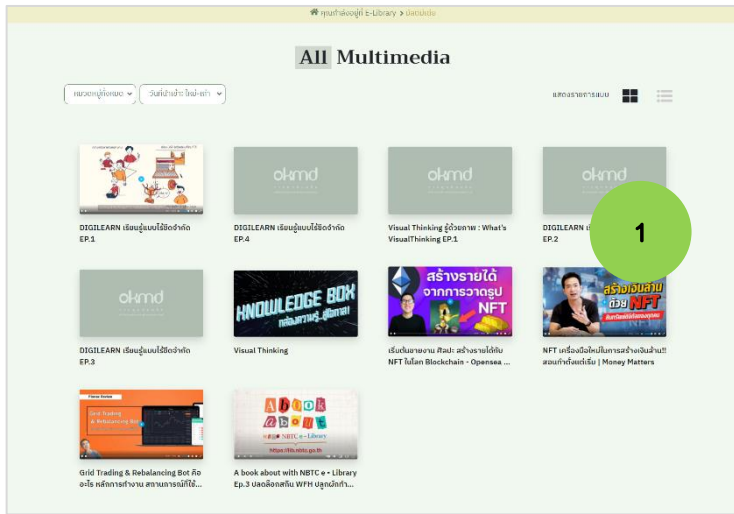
คุณกำลังอยู่ที่ E-Library > มัลติมีเดีย

All Multimedia

หมวดหมู่ทั้งหมด วันที่นำเข้า ใหม่-เก่า

แสดงรายการแบบ

okmd

okmd

okmd

DIGILEARN เรียนรู้แบบไร้ขีดจำกัด EP.1

DIGILEARN เรียนรู้แบบไร้ขีดจำกัด EP.4

Visual Thinking รู้ด้วยภาพ : What's VisualThinking EP.1

DIGILEARN เ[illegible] EP.2

1

okmd

KNOWLEDGE BOX

สร้างรายได้ จากการวาดรูป NFT

สร้างเงินล้าน ด้วย NFT

DIGILEARN เรียนรู้แบบไร้ขีดจำกัด EP.3

Visual Thinking

เริ่มต้นขายงาน ศิลปะ สร้างรายได้กับ NFT ในโลก Blockchain - Opensea ...

NFT เครื่องมือใหม่ในการสร้างเงินล้าน!! สอนทำตั้งแต่เริ่ม | Money Matters

Grid Trading & Rebalancing Bot

A book about

NBTC e-Library

Grid Trading & Rebalancing Bot คือ อะไร หลักการทำงาน สถานการณ์ที่ใช้...

A book about with NBTC e - Library Ep.3 ปลดล็อกสกิล WFH ปลุกนักกำ...